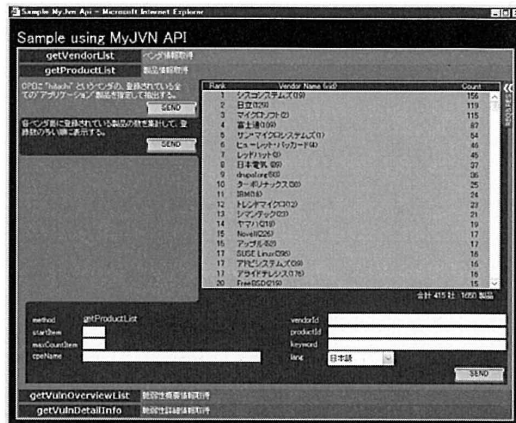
Sample MyJvn Api - Microsoft Internet Explorer

Sample using MyJVN API

getVendorList ベンダ情報取得

getProductList 製品情報取得

CPEで "hitachi" というベンダの、登録されている全ての"アプリケーション"製品を指定して検出する。

SEND

各ベンダ者に登録されている製品の数を集計して、登録数の多い順に表示する。

SEND

| Rank | Vendor Name (vid) | Count |
|---|---|---|
| 1 | シスコシステムズ(39) | 156 |
| 2 | 日立(329) | 119 |
| 3 | マイクロソフト(2) | 115 |
| 4 | 富士通(99) | 87 |
| 5 | サン・マイクロシステムズ(1) | 54 |
| 6 | ヒューレット・パッカード(4) | 46 |
| 7 | レッドハット(3) | 45 |
| 8 | 日本電気(89) | 37 |
| 9 | drupal.org(60) | 36 |
| 10 | ターボリナックス(38) | 25 |
| 11 | IBM(14) | 24 |
| 12 | トレンドマイクロ(312) | 24 |
| 13 | シマンテック(23) | 21 |
| 14 | ヤマハ(318) | 19 |
| 15 | Novell(225) | 17 |
| 16 | アップル(62) | 17 |
| 17 | SUSE Linux(36) | 17 |
| 17 | アドビシステムズ(7) | 17 |
| 17 | アライドテレシス(76) | 16 |
| 20 | FreeBSD(219) | 15 |

合計 415 社 1650 製品

method getProductList
startItem
maxCountItem
cpeName
vendorId
productId
keyword
lang 日本語

SEND

getVulnOverviewList 脆弱性概要情報取得

getVulnDetailInfo 脆弱性詳細情報取得